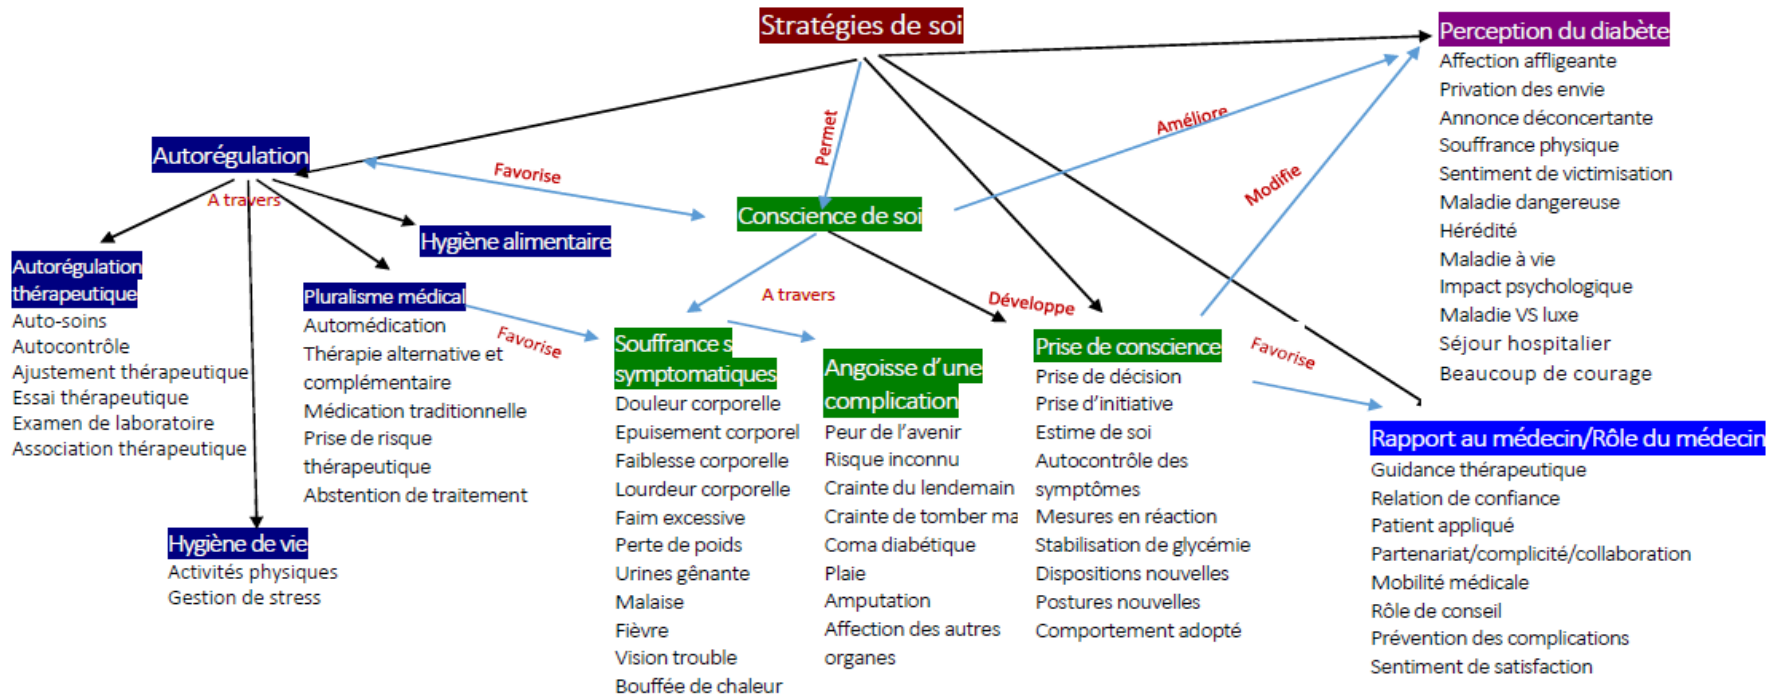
Stratégies de soi

Perception du diabète
Affection affligeante
Privation des envie
Annonce déconcertante
Souffrance physique
Sentiment de victimisation
Maladie dangereuse
Hérédité
Maladie à vie
Impact psychologique
Maladie VS luxe
Séjour hospitalier
Beaucoup de courage

Permet
Améliore
Modifie

Autorégulation
A travers
Favorise

Conscience de soi

Hygiène alimentaire

Autorégulation thérapeutique
Auto-soins
Autocontrôle
Ajustement thérapeutique
Essai thérapeutique
Examen de laboratoire
Association thérapeutique

Pluralisme médical
Automédication
Thérapie alternative et complémentaire
Médication traditionnelle
Prise de risque thérapeutique
Abstention de traitement

Favorise
A travers
Développe

Souffrance s symptomatiques
Douleur corporelle
Epuisement corporel
Faiblesse corporelle
Lourdeur corporelle
Faim excessive
Perte de poids
Urines gênante
Malaise
Fièvre
Vision trouble
Bouffée de chaleur

Angoisse d'une complication
Peur de l'avenir
Risque inconnu
Crainte du lendemain
Crainte de tomber ma
Coma diabétique
Plaie
Amputation
Affection des autres organes

Prise de conscience
Prise de décision
Prise d'initiative
Estime de soi
Autocontrôle des symptômes
Mesures en réaction
Stabilisation de glycémie
Dispositions nouvelles
Postures nouvelles
Comportement adopté

Favorise

Rapport au médecin/Rôle du médecin
Guidance thérapeutique
Relation de confiance
Patient appliqué
Partenariat/complicité/collaboration
Mobilité médicale
Rôle de conseil
Prévention des complications
Sentiment de satisfaction

Hygiène de vie
Activités physiques
Gestion de stress